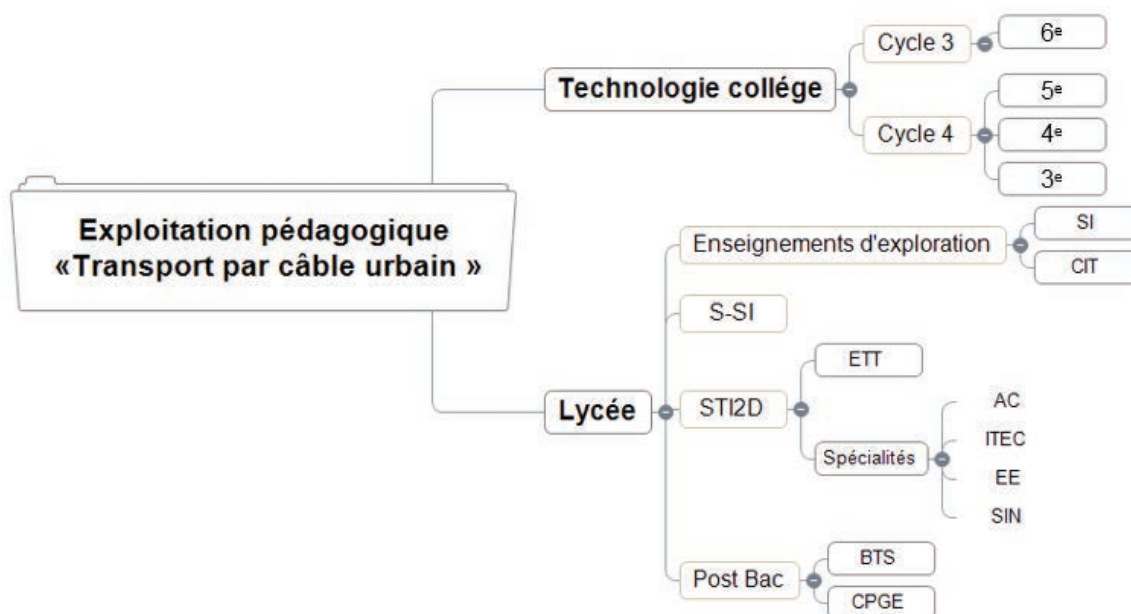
Exploitation pédagogique «Transport par câble urbain »

Technologie collége

Cycle 3

6$^e$

Cycle 4

5$^e$

4$^e$

3$^e$

Lycée

Enseignements d'exploration

SI

CIT

S-SI

STI2D

ETT

Spécialités

AC

ITEC

EE

SIN

Post Bac

BTS

CPGE